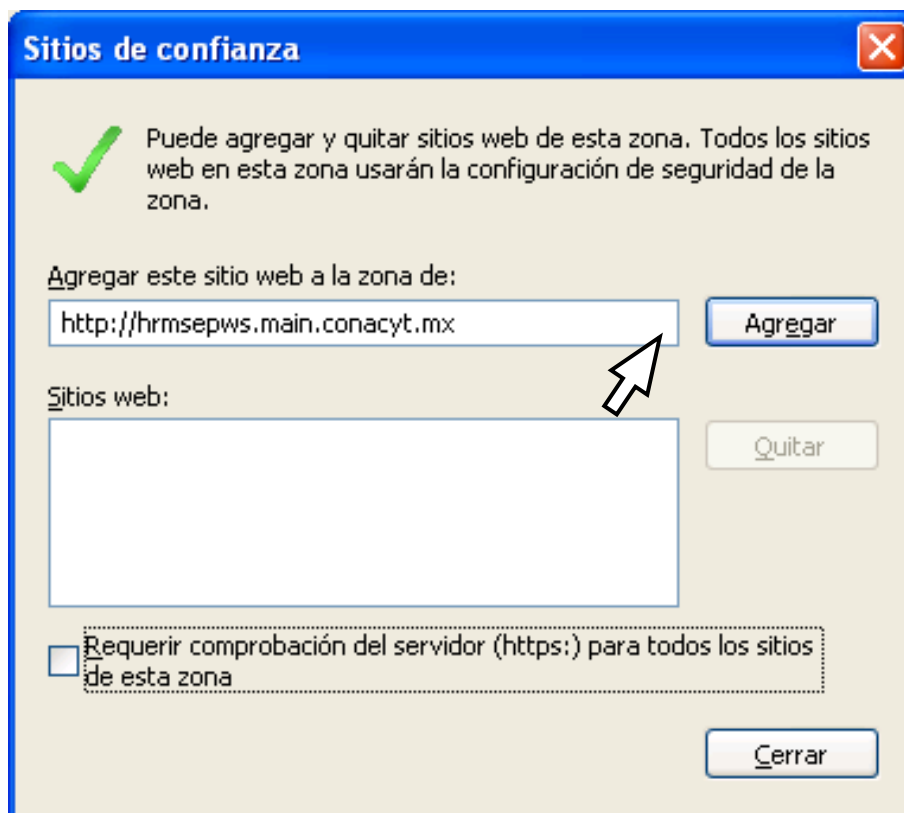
Sitios de confianza

Puede agregar y quitar sitios web de esta zona. Todos los sitios web en esta zona usarán la configuración de seguridad de la zona.

Agregar este sitio web a la zona de:

http://hrmsepws.main.conacyt.mx

Agregar

Sitios web:

Quitar

Requerir comprobación del servidor (https:) para todos los sitios de esta zona

Cerrar